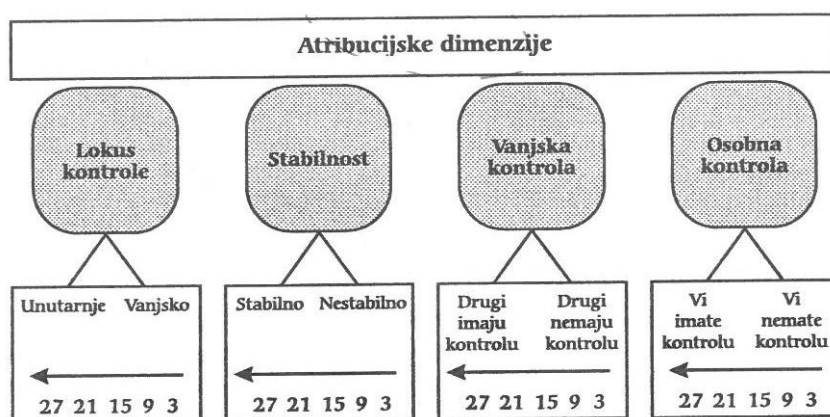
Atribucijske dimenzije

Lokus kontrole

Stabilnost

Vanjska kontrola

Osobna kontrola

Unutarnje Vanjsko

27 21 15 9 3

Stabilno Nestabilno

27 21 15 9 3

Drugi imaju kontrolu Drugi nemaju kontrolu

27 21 15 9 3

Vi imate kontrolu Vi nemate kontrolu

27 21 15 9 3